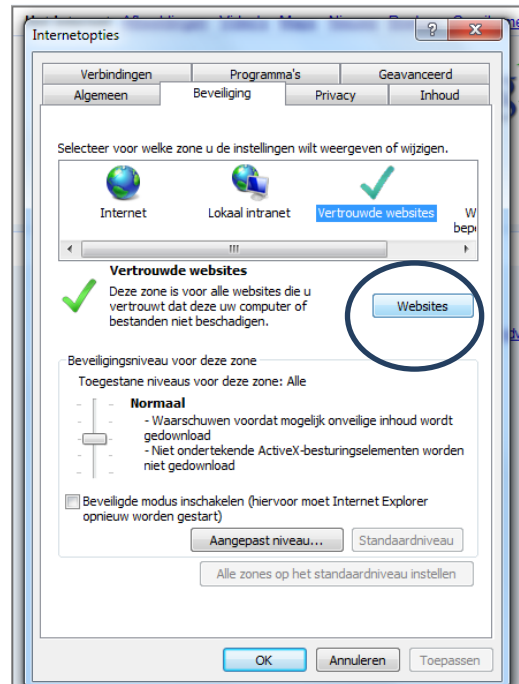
Internetopties

?

Verbindingen | Programma's | Geavanceerd
Algemeen | Beveiliging | Privacy | Inhoud

Selecteer voor welke zone u de instellingen wilt weergeven of wijzigen.

Internet

Lokaal intranet

Vertrouwde websites

W bepe

III

Vertrouwde websites

Deze zone is voor alle websites die u vertrouwt dat deze uw computer of bestanden niet beschadigen.

Websites

Beveiligingsniveau voor deze zone

Toegestane niveaus voor deze zone: Alle

Normaal

- Waarschuwen voordat mogelijk onveilige inhoud wordt gedownload
- Niet ondertekende ActiveX-besturingselementen worden niet gedownload

Beveiligde modus inschakelen (hiervoor moet Internet Explorer opnieuw worden gestart)

Aangepast niveau...

Standaardniveau

Alle zones op het standaardniveau instellen

OK

Annuleren

Toepassen